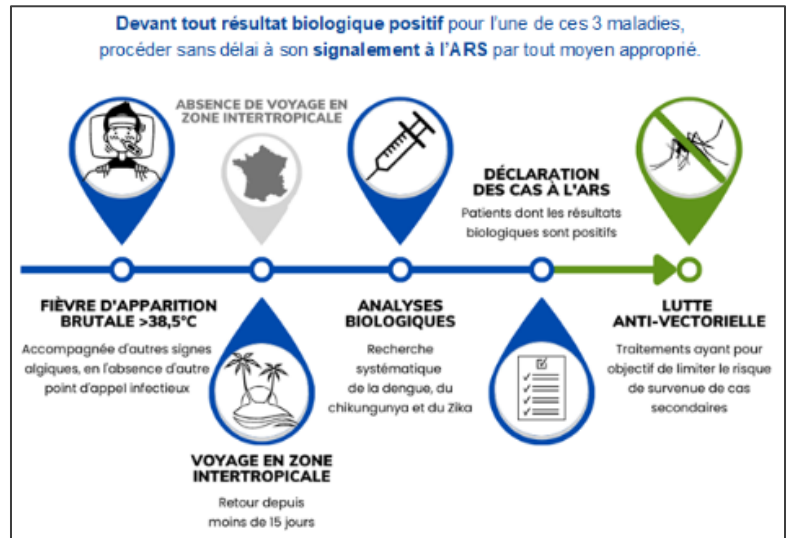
**Devant tout résultat biologique positif** pour l'une de ces 3 maladies, procéder sans délai à son **signalement à l'ARS** par tout moyen approprié.

ABSENCE DE VOYAGE EN ZONE INTERTROPICALE

DÉCLARATION DES CAS À L'ARS

Patients dont les résultats biologiques sont positifs

FIÈVRE D'APPARITION BRUTALE >38,5°C

Accompagnée d'autres signes algiques, en l'absence d'autre point d'appel infectieux

VOYAGE EN ZONE INTERTROPICALE

Retour depuis moins de 15 jours

ANALYSES BIOLOGIQUES

Recherche systématique de la dengue, du chikungunya et du Zika

LUTTE ANTI-VECTORIELLE

Traitements ayant pour objectif de limiter le risque de survenue de cas secondaires